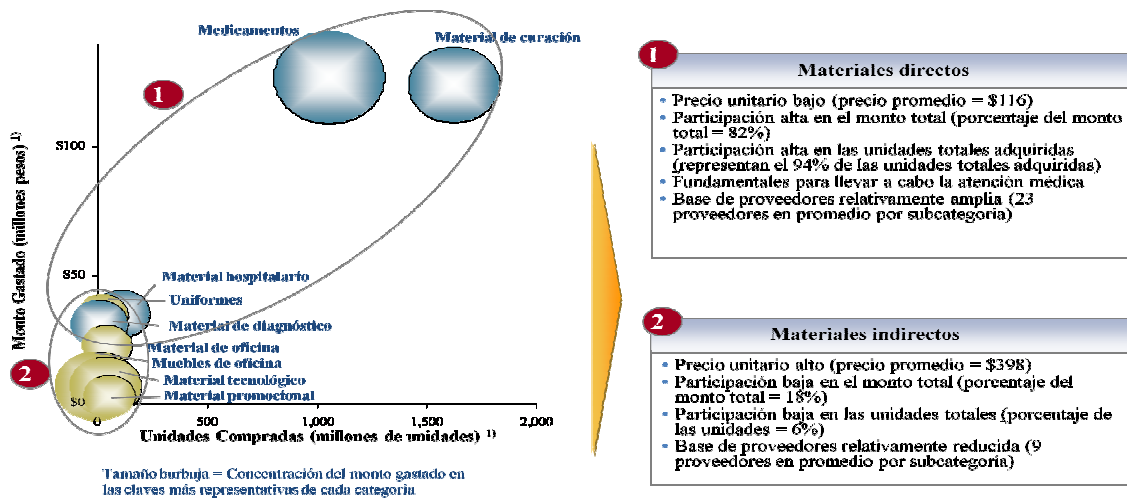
Medicamentos

Material de curación

1

Monto Gastado (millones pesos) 1)

\$100

\$50

\$0

Material hospitalario

Uniformes

Material de diagnóstico

Material de oficina

Muebles de oficina

Material tecnológico

Material promocional

2

0

500

1,000

1,500

2,000

Unidades Compradas (millones de unidades) 1)

Tamaño burbuja = Concentración del monto gastado en las claves más representativas de cada categoría

1

Materiales directos

- Precio unitario bajo (precio promedio = \$116)
- Participación alta en el monto total (porcentaje del monto total = 82%)
- Participación alta en las unidades totales adquiridas (representan el 94% de las unidades totales adquiridas)
- Fundamentales para llevar a cabo la atención médica
- Base de proveedores relativamente amplia (23 proveedores en promedio por subcategoría)

2

Materiales indirectos

- Precio unitario alto (precio promedio = \$398)
- Participación baja en el monto total (porcentaje del monto total = 18%)
- Participación baja en las unidades totales (porcentaje de las unidades = 6%)
- Base de proveedores relativamente reducida (9 proveedores en promedio por subcategoría)